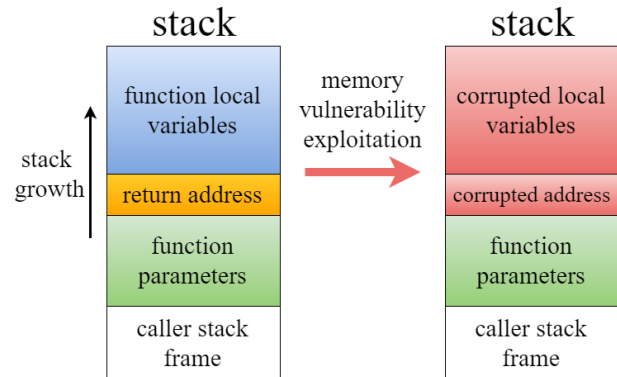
stack

stack growth

function local variables

return address

function parameters

caller stack frame

memory vulnerability exploitation

stack

corrupted local variables

corrupted address

function parameters

caller stack frame